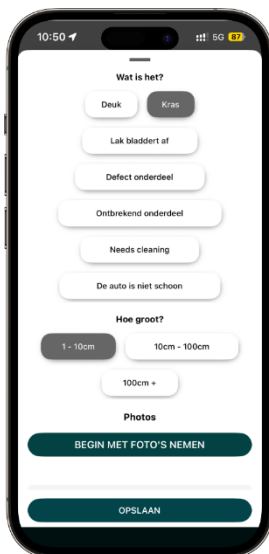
10:50 5G 87

Wat is het?

Deuk

Kras

Lak bladdert af

Defect onderdeel

Ontbrekend onderdeel

Needs cleaning

De auto is niet schoon

Hoe groot?

1 - 10cm

10cm - 100cm

100cm +

Photos

BEGIN MET FOTO'S NEMEN

OPSLAAN